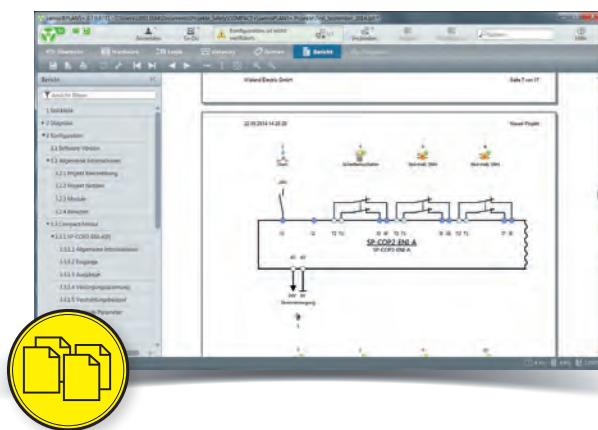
Übersicht
Hardware
Logik
Bericht

Bericht

1 Deckblatt
2 Diagnose
3 Konfiguration
3.1 Software Version
3.2 Allgemeine Informationen
3.2.1 Projekt Beschreibung
3.2.2 Projekt Version
3.2.3 Module
3.2.4 Benutzer
3.3 CompactModul
3.3.1 SP-COP2-ENI-A(0)
3.3.1.1 Allgemeine Informationen
3.3.1.2 Eingänge
3.3.1.3 Ausgänge
3.3.1.4 Versorgungsspannung
3.3.1.5 Taktausgangsbelegung

Wieland Electric GmbH
Seite 7 von 17

22.10.2014 14:20:20
Neues Projekt

Schaltkontakt
Not-Halt
Not-Halt

SP-COP2-ENI-A
SP-COP2-ENI-A